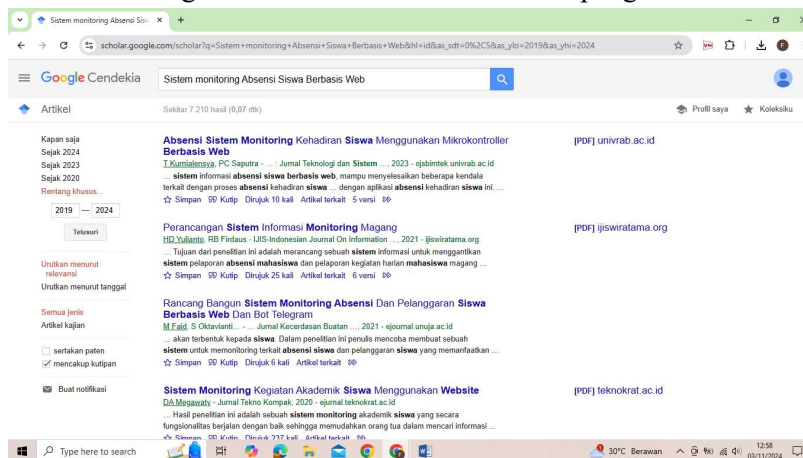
Sistem monitoring Absensi Sisw ×

scholar.google.com/scholar?q=Sistem+monitoring+Absensi+Siswa+Berbasis+Web&hl=id&as_sdt=0%2C5&as_ylo=2019&as_yhi=2024

Google Cendekia

Sistem monitoring Absensi Siswa Berbasis Web

Artikel

Sekitar 7.210 hasil (0,07 dtk)

Profil saya

Koleksiku

Kapan saja
Sejak 2024
Sejak 2023
Sejak 2020
Rentang khusus...

2019 — 2024

Telusuri

Urutkan menurut relevansi
Urutkan menurut tanggal

Semua jenis
Artikel kajian

sertakan paten
mencakup kutipan

Buat notifikasi

Absensi Sistem Monitoring Kehadiran Siswa Menggunakan Mikrokontroller Berbasis Web
T Kurnialensya, PC Saputra - ... : Jurnal Teknologi dan Sistem ..., 2023 - ojsbimtek.univrab.ac.id
... sistem informasi absensi siswa berbasis web, mampu menyelesaikan beberapa kendala terkait dengan proses absensi kehadiran siswa ... dengan aplikasi absensi kehadiran siswa ini. ...
Simpan Kutip Dirujuk 10 kali Artikel terkait 5 versi

[PDF] univrab.ac.id

Perancangan Sistem Informasi Monitoring Magang
HD Yulianto, RB Firdaus - IJIS-Indonesian Journal On Information ..., 2021 - ijiswiratama.org
... Tujuan dari penelitian ini adalah merancang sebuah sistem informasi untuk menggantikan sistem pelaporan absensi mahasiswa dan pelaporan kegiatan harian mahasiswa magang ...
Simpan Kutip Dirujuk 25 kali Artikel terkait 6 versi

[PDF] ijiswiratama.org

Rancang Bangun Sistem Monitoring Absensi Dan Pelanggaran Siswa Berbasis Web Dan Bot Telegram
M Faid, S Oktavianti... - ... Jurnal Kecerdasan Buatan ..., 2021 - ejournal.unuja.ac.id
... akan terbentuk kepada siswa. Dalam penelitian ini penulis mencoba membuat sebuah sistem untuk memonitoring terkait absensi siswa dan pelanggaran siswa yang memanfaatkan ...
Simpan Kutip Dirujuk 6 kali Artikel terkait

Sistem Monitoring Kegiatan Akademik Siswa Menggunakan Website
DA Megawaty - Jurnal Tekno Kompak, 2020 - ejurnal.teknokrat.ac.id
... Hasil penelitian ini adalah sebuah sistem monitoring akademik siswa yang secara fungsionalitas berjalan dengan baik sehingga memudahkan orang tua dalam mencari informasi ...
Simpan Kutip Dirujuk 237 kali Artikel terkait

[PDF] teknokrat.ac.id

Type here to search

30°C Berawan

12:58
03/11/2024